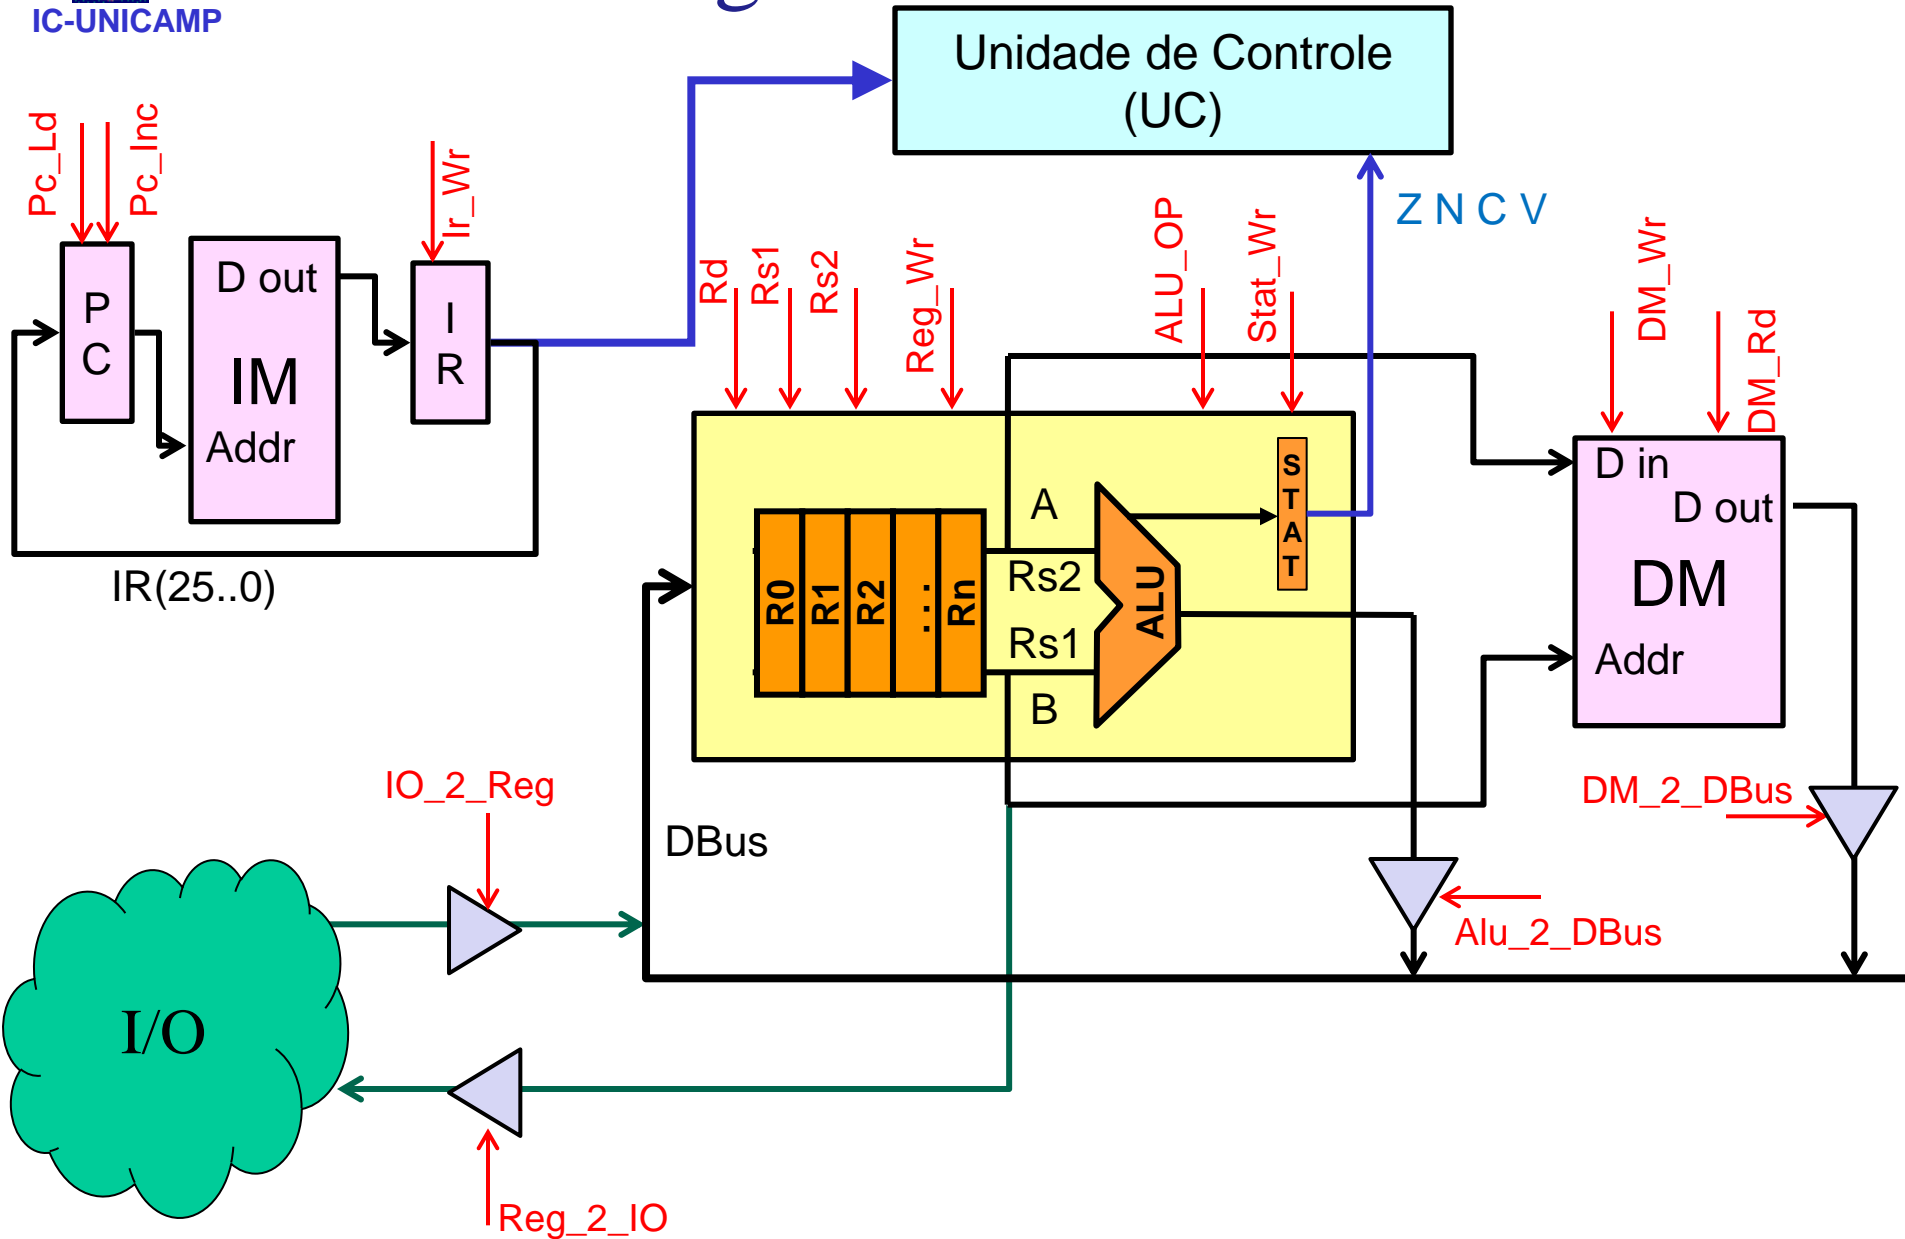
IC-UNICAMP

Unidade de Controle (UC)

Pc_Ld Pc_Inc

P C

D out IM Addr

Ir_Wr

I R

IR(25..0)

Rd Rs1 Rs2 Reg_Wr

ALU_OP Stat_Wr

Z N C V

DM_Wr DM_Rd

R0 R1 R2 ... Rn

A Rs2 Rs1 B

ALU

S T A T

D in D out DM Addr

DBus

IO_2_Reg

DM_2_DBus

Alu_2_DBus

I/O

Reg_2_IO